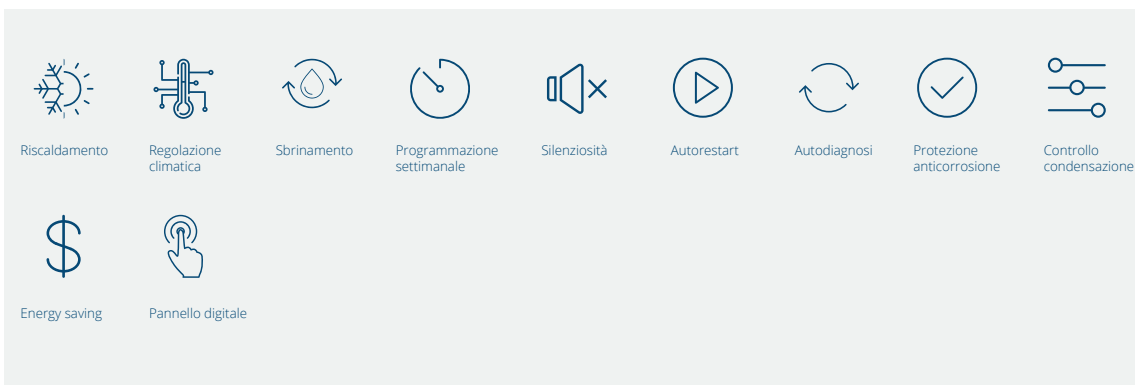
Riscaldamento

Regolazione climatica

Sbrinamento

Programmazione settimanale

Silenziosità

Autorestart

Autodiagnosi

Protezione anticorrosione

Controllo condensazione

Energy saving

Pannello digitale